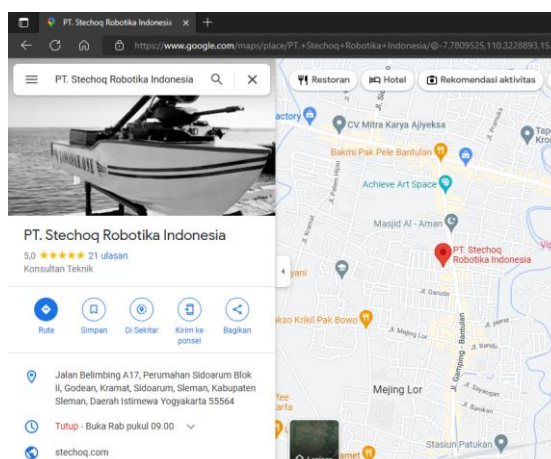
PT. Stechoq Robotika Indonesia ×
https://www.google.com/maps/place/PT.+Stechoq+Robotika+Indonesia/@-7.7809525,110.3228893,15

PT. Stechoq Robotika Indonesia

Restoran
Hotel
Rekomendasi aktivitas

PT. Stechoq Robotika Indonesia
5,0 ★★★★★ 21 ulasan
Konsultan Teknik

Rute
Simpan
Di Sekitar
Kirim ke ponsel
Bagikan

Jalan Belimbing A17, Perumahan Sidoarum Blok II, Godean, Kramat, Sidoarum, Sleman, Kabupaten Sleman, Daerah Istimewa Yogyakarta 55564

Tutup · Buka Rab pukul 09.00

stechoq.com

CV Mitra Karya Ajiyeksa
Bakmi Pak Pele Bantulan
Achieve Art Space
Masjid Al - Aman
PT. Stechoq Robotika Indonesia
Mejing Lor
Stasiun Patukan
actory
yani
akso Krikil Pak Bowo
ffee
karta
Jl. Gamping - Bantulan
Jl. Ganda
Jl. Majing Lor